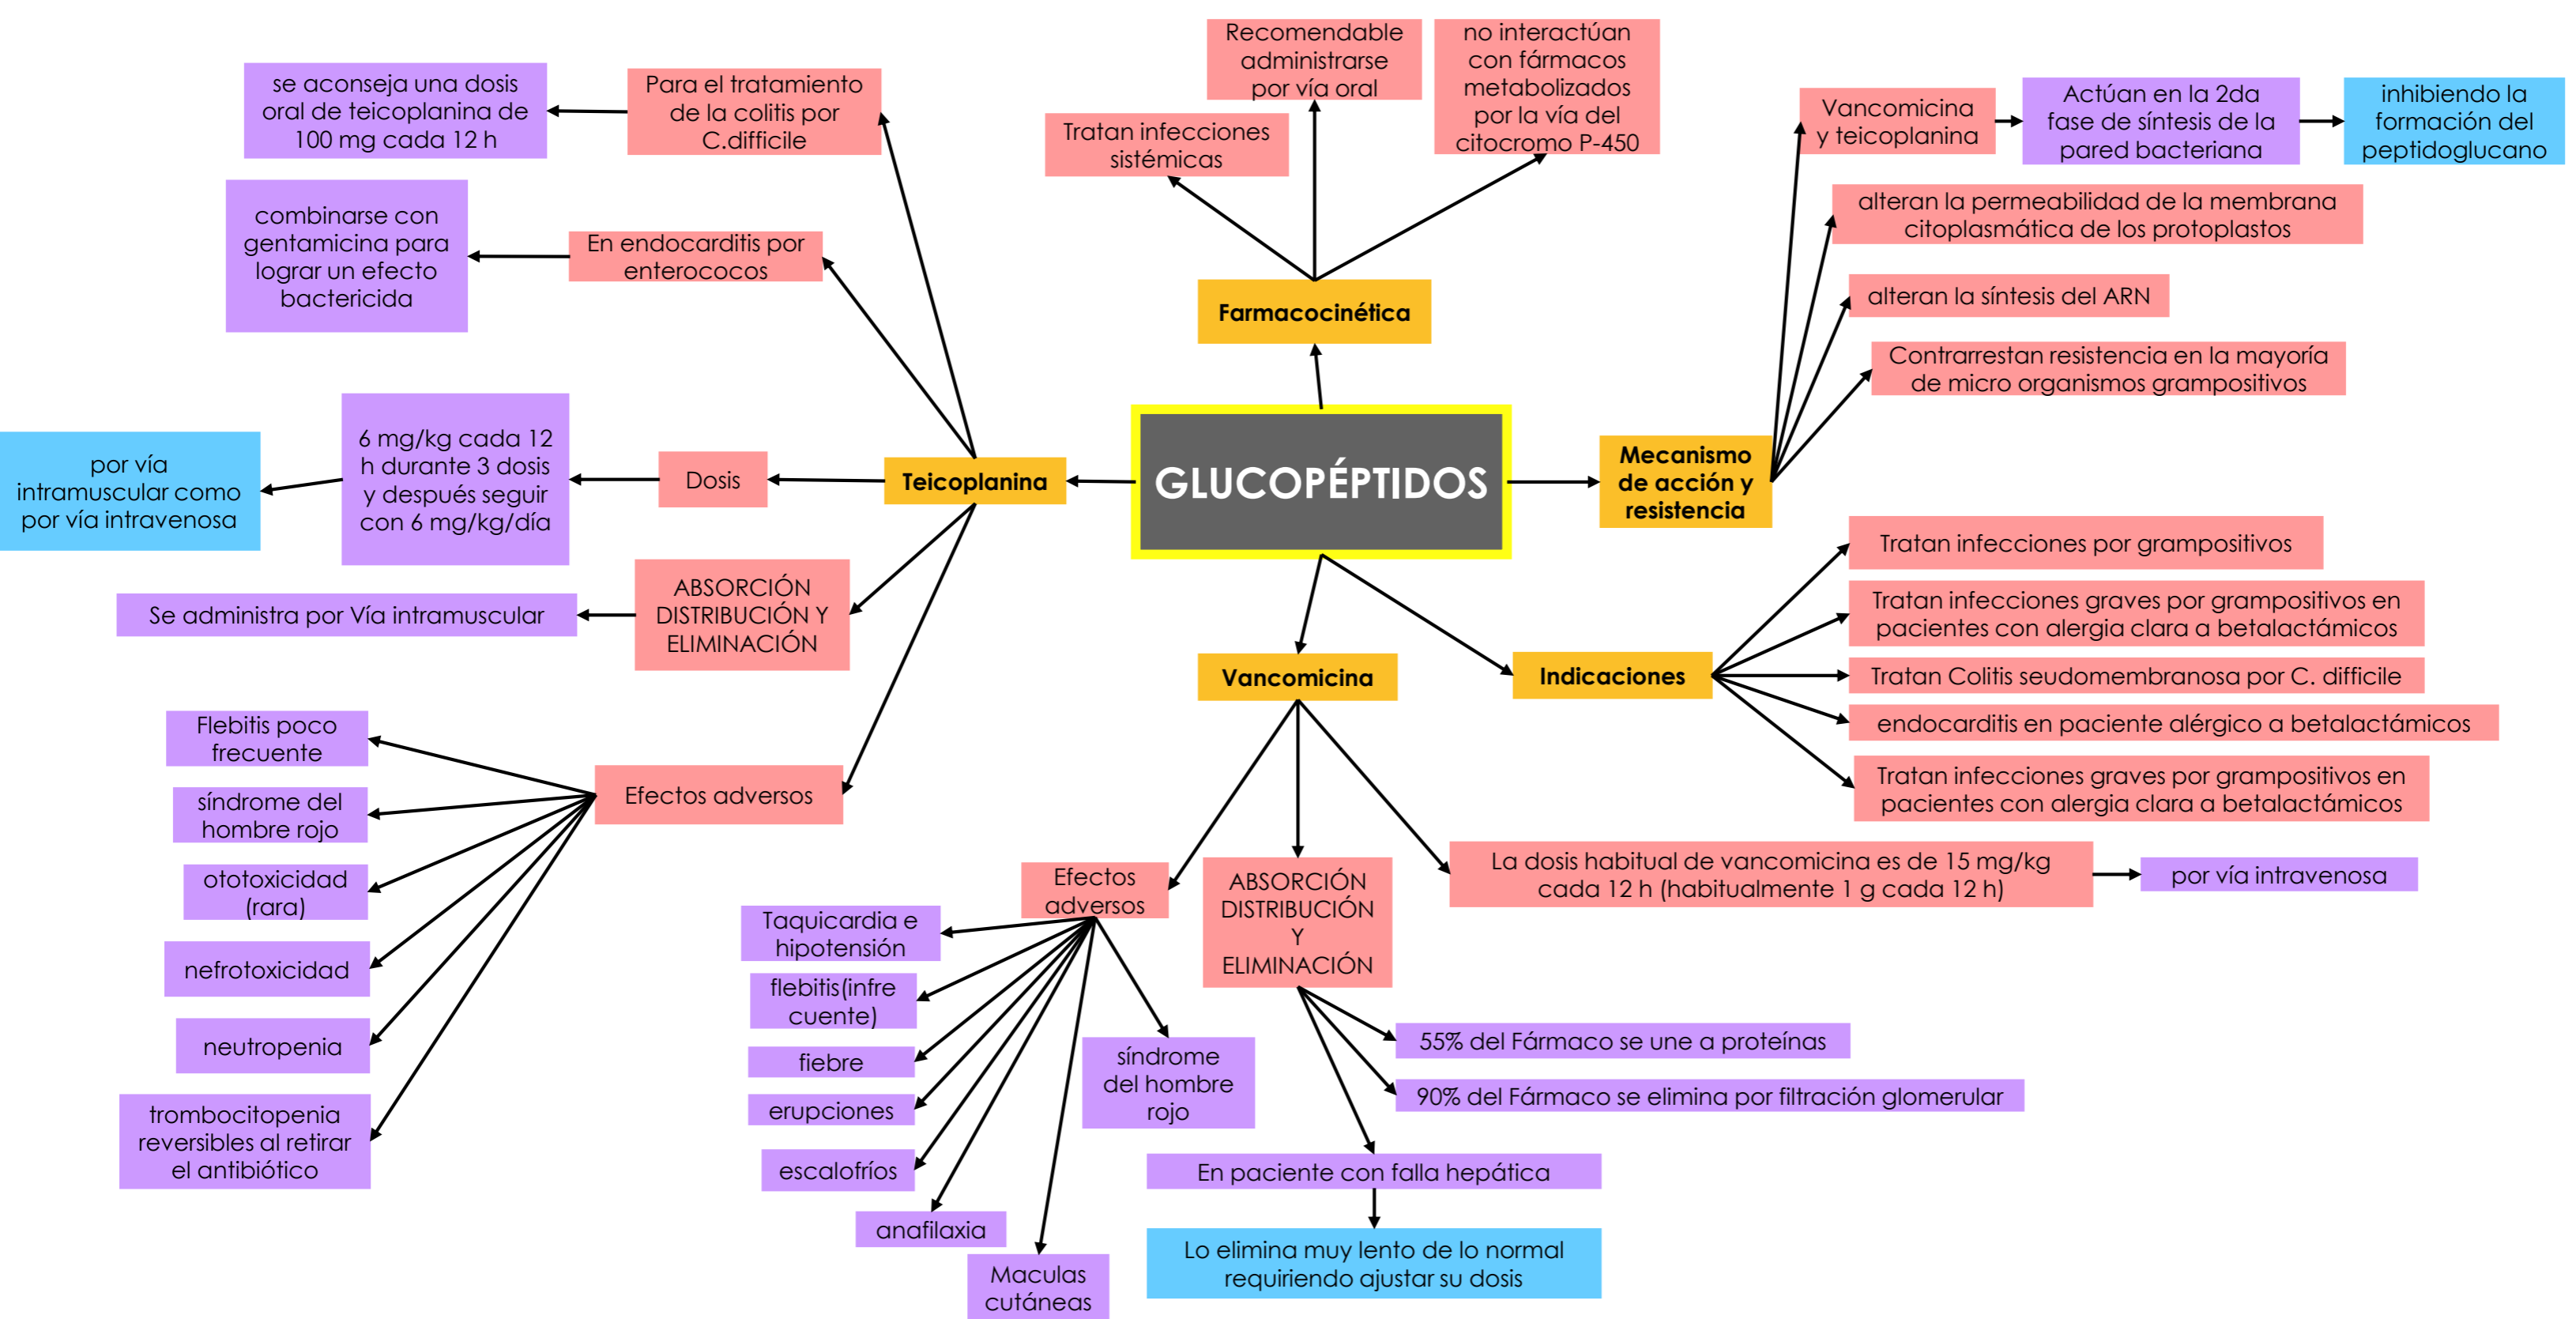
GLUCOPÉPTIDOS

Farmacocinética

Tratan infecciones sistémicas

Recomendable administrarse por vía oral

no interactúan con fármacos metabolizados por la vía del citocromo P-450

Mecanismo de acción y resistencia

Vancomicina y teicoplanina

Actúan en la 2da fase de síntesis de la pared bacteriana

inhibiendo la formación del peptidoglucano

alteran la permeabilidad de la membrana citoplasmática de los protoplastos

alteran la síntesis del ARN

Contrarrestan resistencia en la mayoría de micro organismos grampositivos

Indicaciones

Tratan infecciones por grampositivos

Tratan infecciones graves por grampositivos en pacientes con alergia clara a betalactámicos

Tratan Colitis seudomembranosa por C. difficile

endocarditis en paciente alérgico a betalactámicos

Tratan infecciones graves por grampositivos en pacientes con alergia clara a betalactámicos

Teicoplanina

Para el tratamiento de la colitis por C.difficile

se aconseja una dosis oral de teicoplanina de 100 mg cada 12 h

En endocarditis por enterococos

combinarse con gentamicina para lograr un efecto bactericida

Dosis

6 mg/kg cada 12 h durante 3 dosis y después seguir con 6 mg/kg/día

por vía intramuscular como por vía intravenosa

ABSORCIÓN DISTRIBUCIÓN Y ELIMINACIÓN

Se administra por Vía intramuscular

Efectos adversos

Flebitis poco frecuente

síndrome del hombre rojo

ototoxicidad (rara)

nefrotoxicidad

neutropenia

trombocitopenia reversibles al retirar el antibiótico

Vancomicina

Efectos adversos

Taquicardia e hipotensión

flebitis(infre cuente)

fiebre

erupciones

escalofríos

anafilaxia

Maculas cutáneas

síndrome del hombre rojo

ABSORCIÓN DISTRIBUCIÓN Y ELIMINACIÓN

55% del Fármaco se une a proteínas

90% del Fármaco se elimina por filtración glomerular

En paciente con falla hepática

Lo elimina muy lento de lo normal requiriendo ajustar su dosis

La dosis habitual de vancomicina es de 15 mg/kg cada 12 h (habitualmente 1 g cada 12 h)

por vía intravenosa